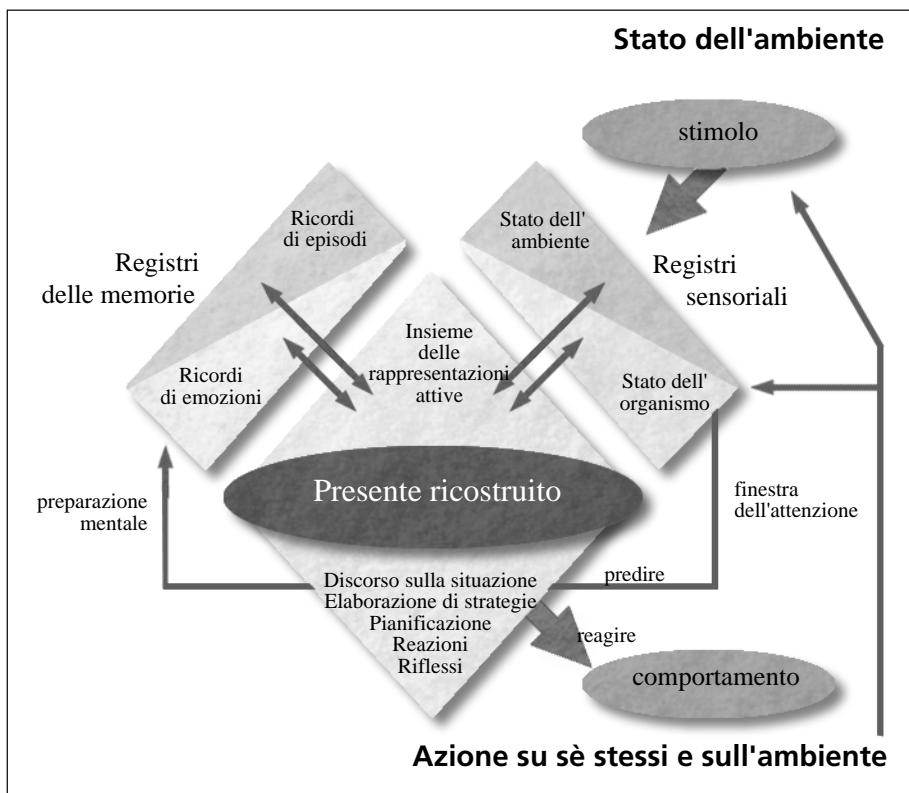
Stato dell'ambiente

stimolo

Ricordi di episodi

Registri delle memorie

Ricordi di emozioni

Stato dell' ambiente

Registri sensoriali

Stato dell' organismo

Insieme delle rappresentazioni attive

Presente ricostruito

preparazione mentale

finestra dell'attenzione

predire

Discorso sulla situazione
Elaborazione di strategie
Pianificazione
Reazioni
Riflessi

reagire

comportamento

Azione su sè stessi e sull'ambiente